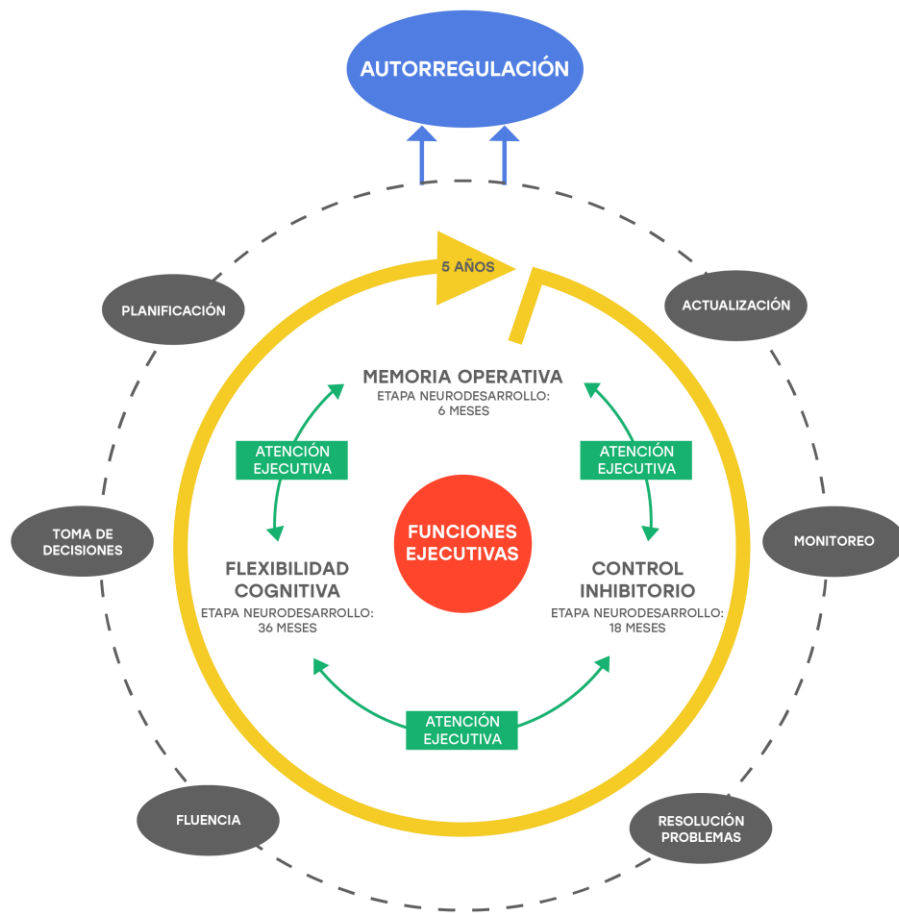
AUTORREGULACIÓN

5 AÑOS

PLANIFICACIÓN

ACTUALIZACIÓN

MEMORIA OPERATIVA
ETAPA NEURODESARROLLO: 6 MESES

ATENCIÓN EJECUTIVA

ATENCIÓN EJECUTIVA

TOMA DE DECISIONES

FUNCIONES EJECUTIVAS

MONITOREO

FLEXIBILIDAD COGNITIVA
ETAPA NEURODESARROLLO: 36 MESES

CONTROL INHIBITORIO
ETAPA NEURODESARROLLO: 18 MESES

ATENCIÓN EJECUTIVA

FLUENCIA

RESOLUCIÓN PROBLEMAS